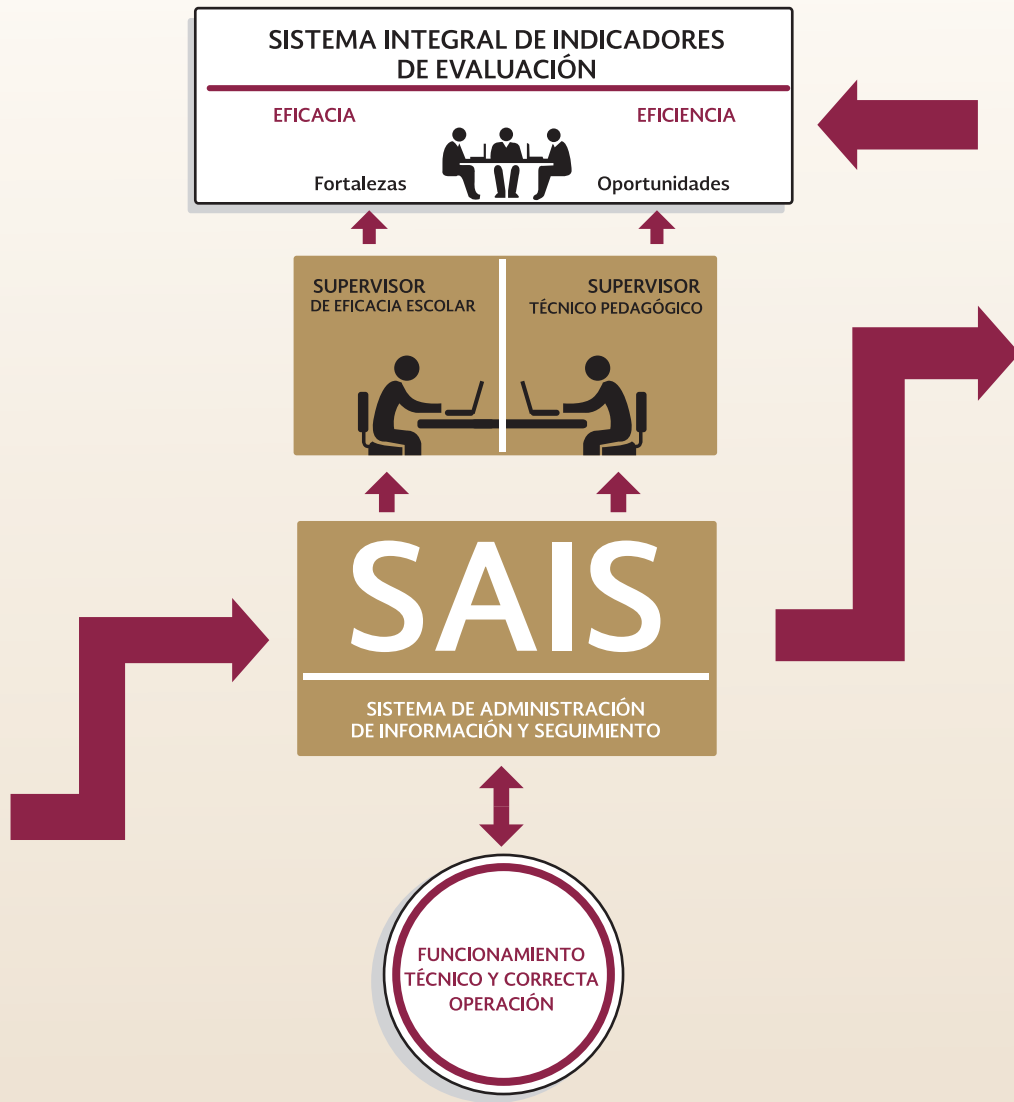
SISTEMA INTEGRAL DE INDICADORES DE EVALUACIÓN

EFICACIA

EFICIENCIA

Fortalezas

Oportunidades

SUPERVISOR
DE EFICACIA ESCOLAR

SUPERVISOR
TÉCNICO PEDAGÓGICO

SAIS

SISTEMA DE ADMINISTRACIÓN DE INFORMACIÓN Y SEGUIMIENTO

FUNCIONAMIENTO TÉCNICO Y CORRECTA OPERACIÓN